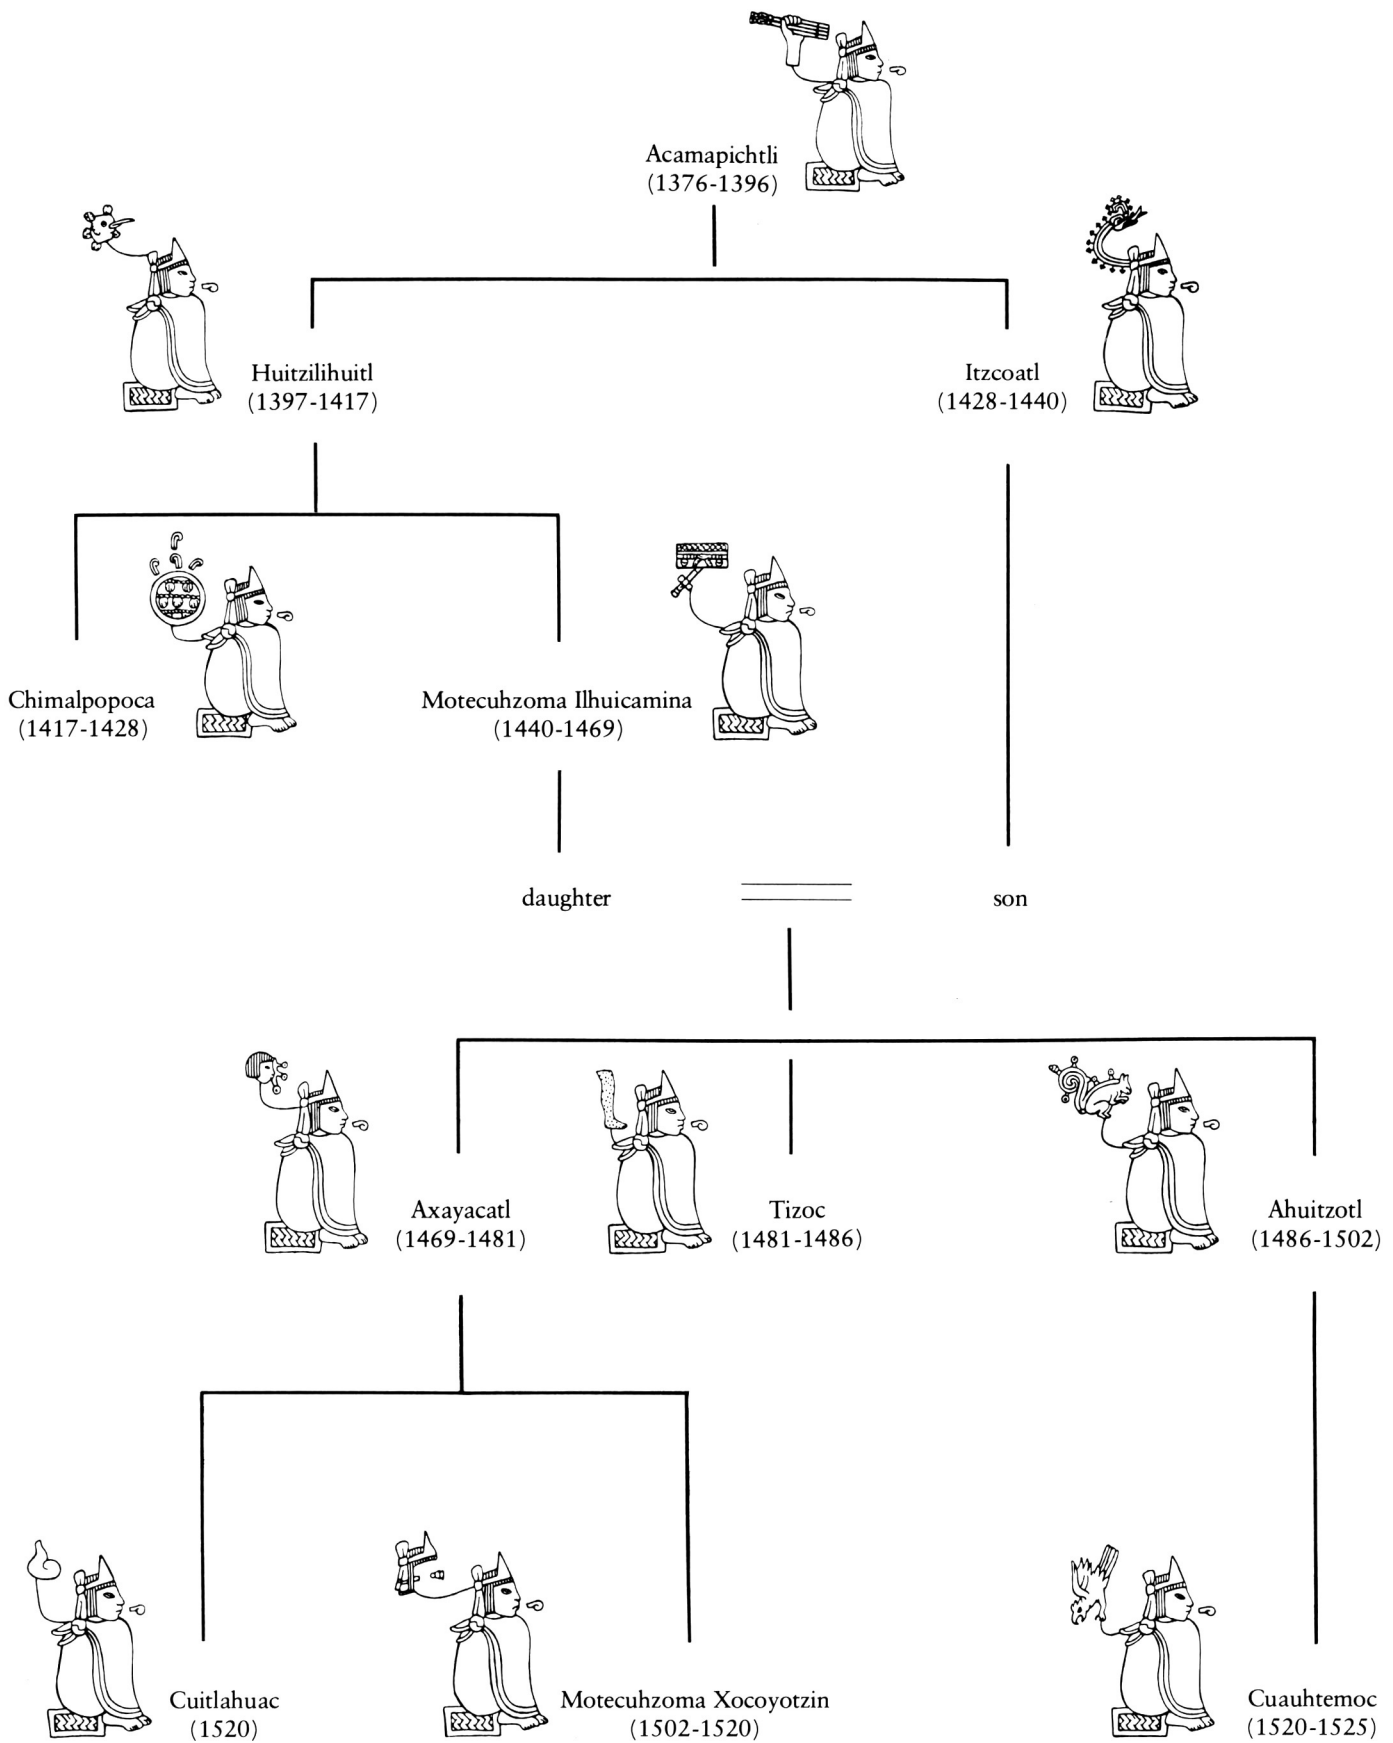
Acamapichtli
(1376-1396)

Huitzilihuitl
(1397-1417)

Itzcoatl
(1428-1440)

Chimalpopoca
(1417-1428)

Motecuhzoma Ilhuicamina
(1440-1469)

daughter

son

Axayacatl
(1469-1481)

Tizoc
(1481-1486)

Ahuitzotl
(1486-1502)

Cuitlahuac
(1520)

Motecuhzoma Xocoyotzin
(1502-1520)

Cuauhtemoc
(1520-1525)